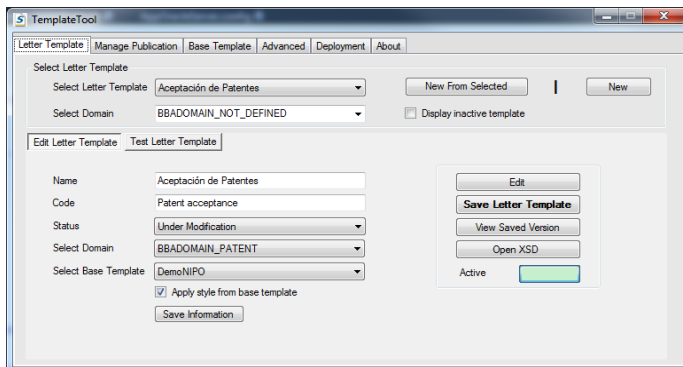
TemplateTool

Letter Template | Manage Publication | Base Template | Advanced | Deployment | About

Select Letter Template

Select Letter Template: Aceptación de Patentes
New From Selected
New

Select Domain: BBADOMAIN_NOT_DEFINED
Display inactive template

Edit Letter Template | Test Letter Template

Name: Aceptación de Patentes
Code: Patent acceptance
Status: Under Modification
Select Domain: BBADOMAIN_PATENT
Select Base Template: DemoNIPO
Apply style from base template
Save Information

Edit
Save Letter Template
View Saved Version
Open XSD
Active